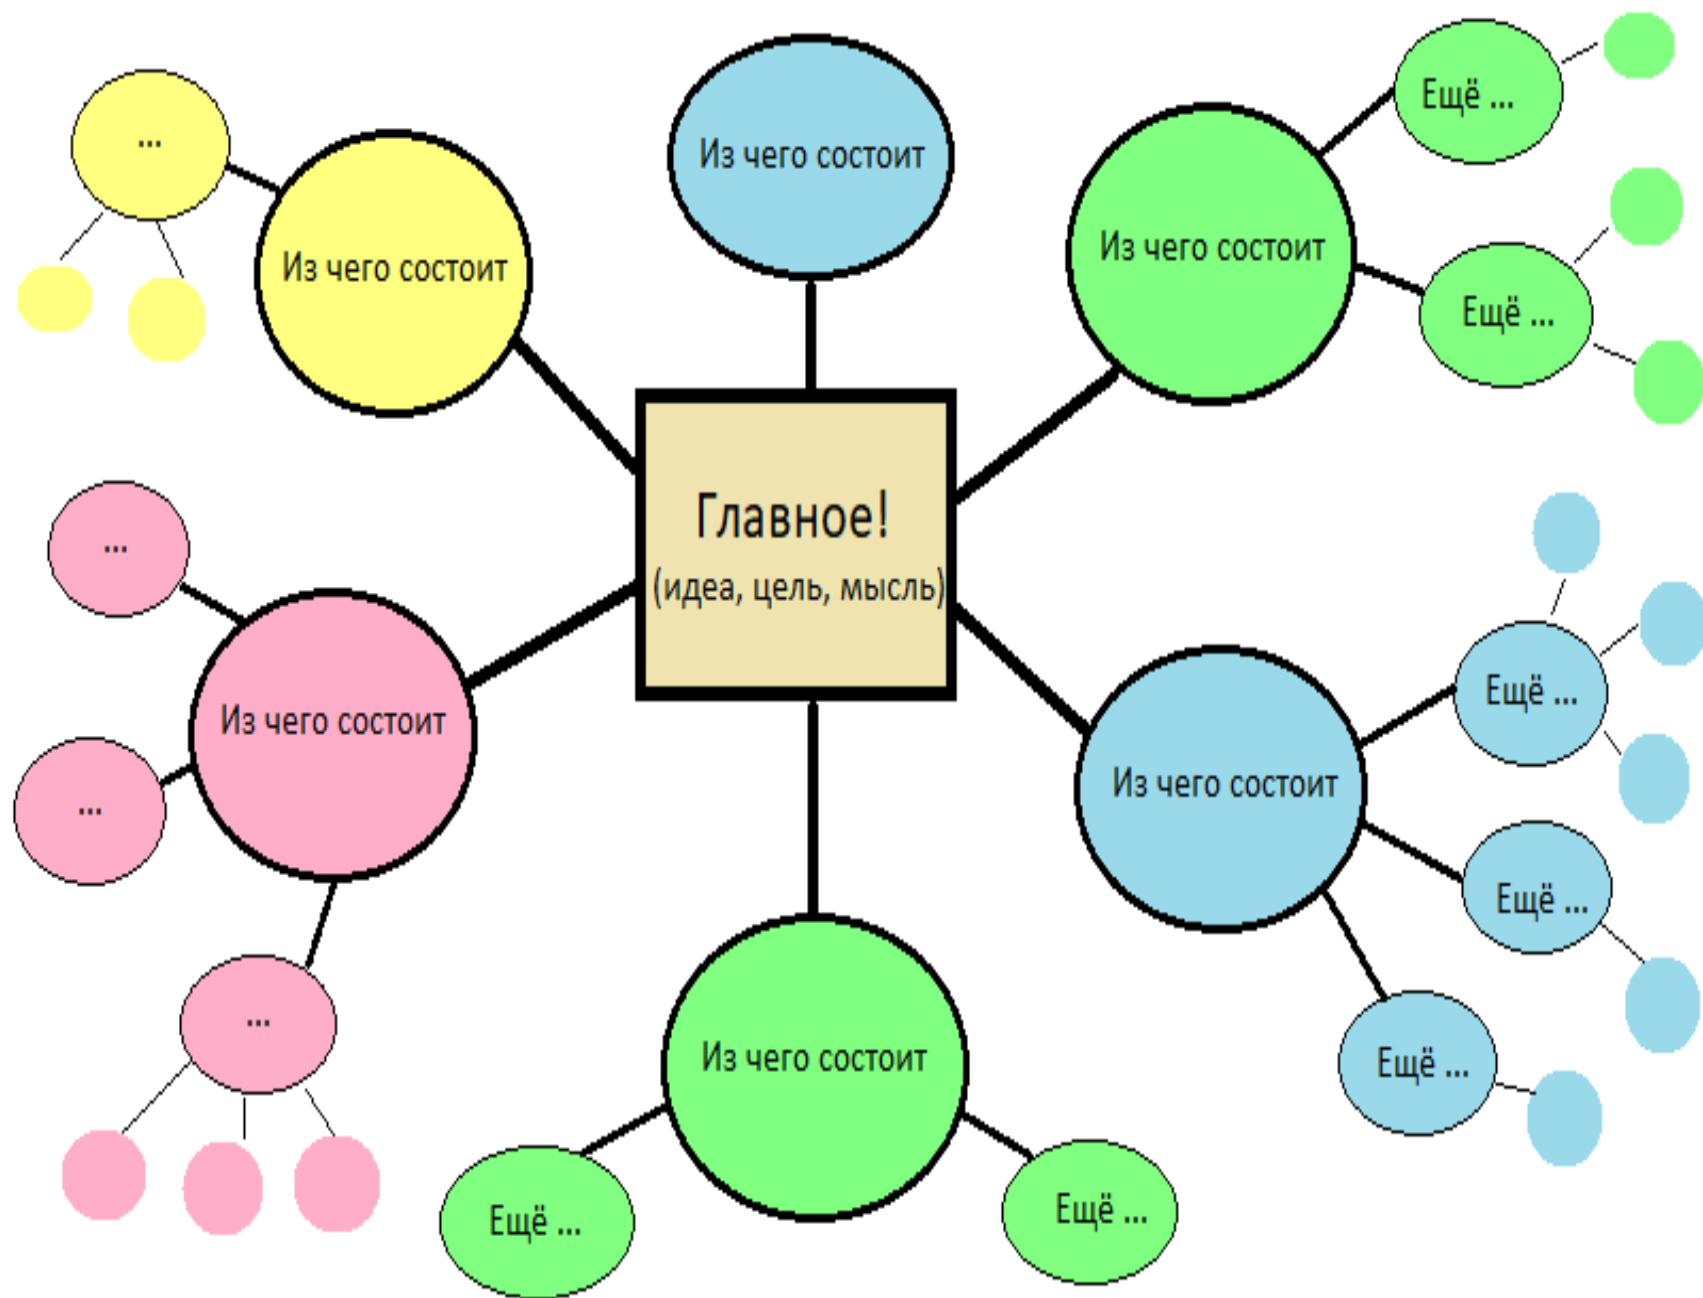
...

Из чего состоит

Из чего состоит

Ещё ...

Из чего состоит

Ещё ...

Главное!
(идея, цель, мысль)

...

Из чего состоит

...

Ещё ...

Из чего состоит

Ещё ...

...

Из чего состоит

Ещё ...

Ещё ...

Ещё ...